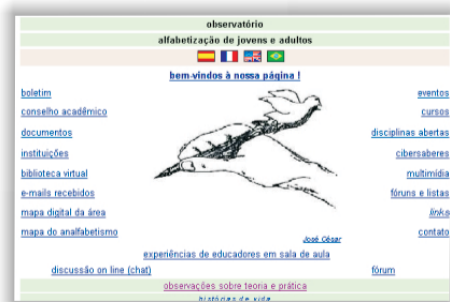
observatório

alfabetização de jovens e adultos

bem-vindos à nossa página !

boletim

conselho acadêmico

documentos

instituições

biblioteca virtual

e-mails recebidos

mapa digital da área

mapa do analfabetismo

eventos

cursos

disciplinas abertas

cibersaberes

multimídia

fóruns e listas

links

contato

José César

experiências de educadores em sala de aula

discussão on line (chat)

fórum

observações sobre teoria e prática

histórias de vida